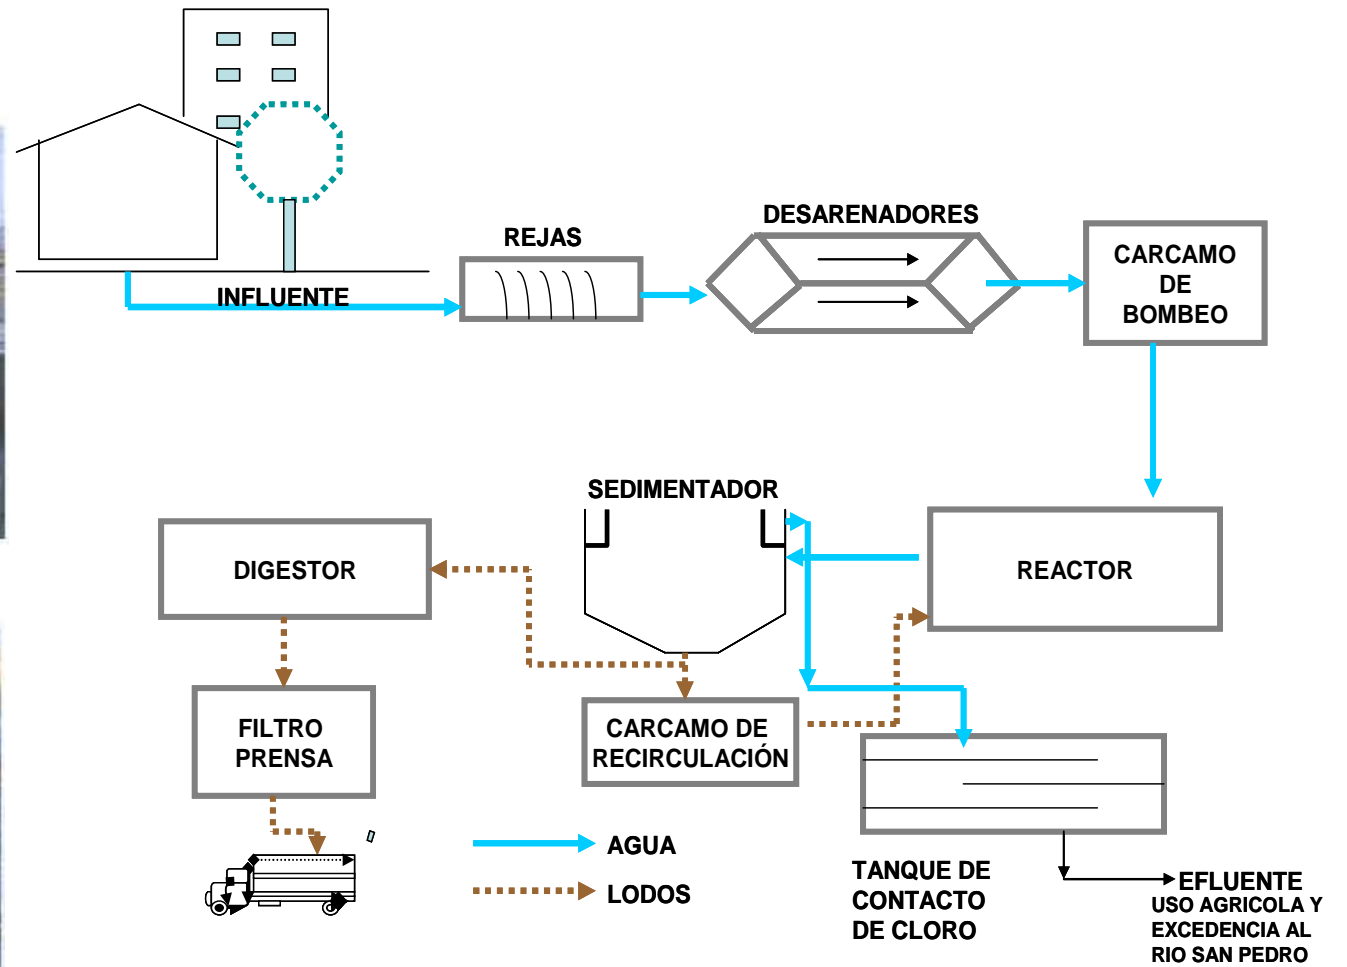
INFLUENTE

REJAS

DESARENADORES

CARCAMO DE BOMBEO

SEDIMENTADOR

REACTOR

DIGESTOR

FILTRO PRENSA

CARCAMO DE RECIRCULACIÓN

AGUA

LODOS

TANQUE DE CONTACTO DE CLORO

EFLUENTE
USO AGRICOLA Y EXCEDENCIA AL RIO SAN PEDRO